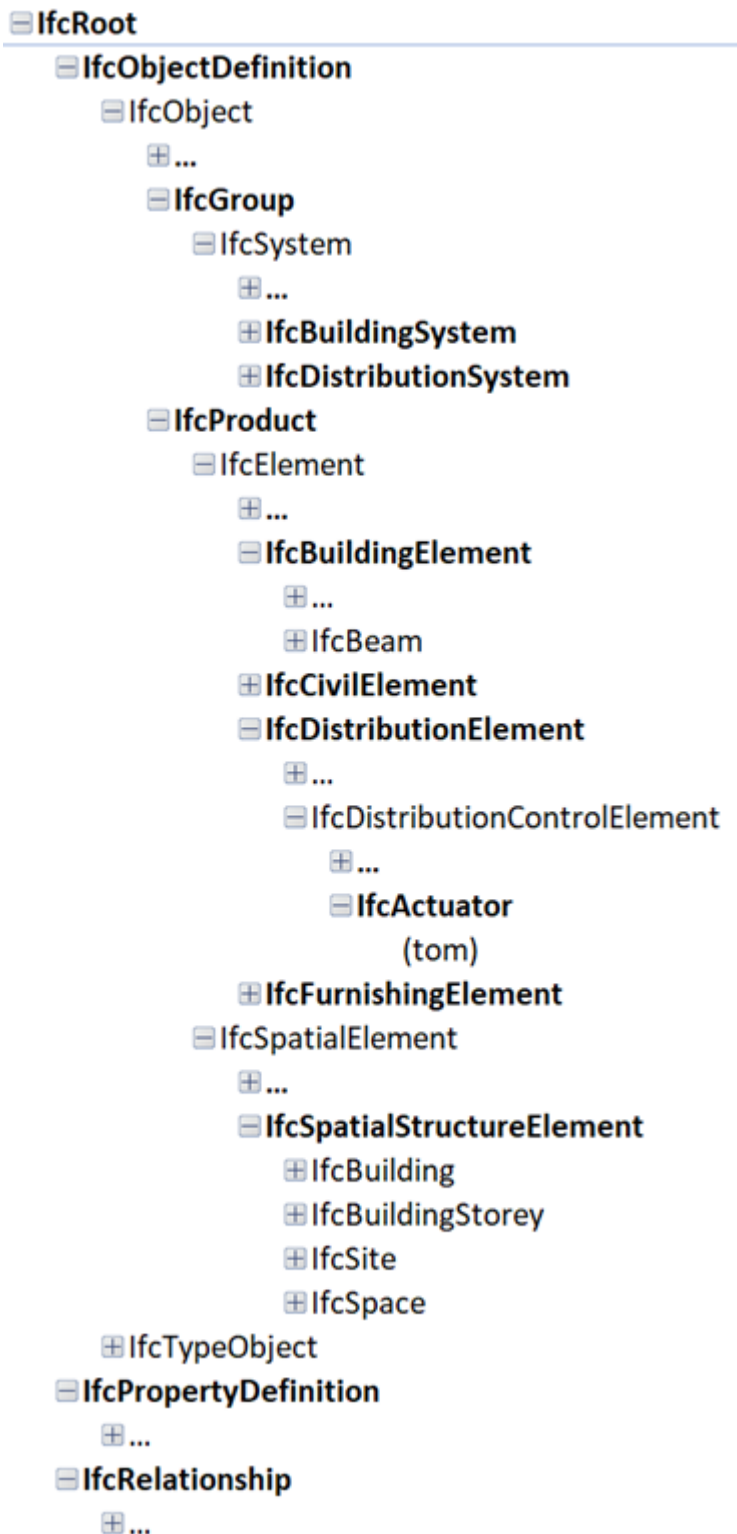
⊟IfcRoot
⊟IfcObjectDefinition
⊟IfcObject
⊞...
⊟IfcGroup
⊟IfcSystem
⊞...
⊞IfcBuildingSystem
⊞IfcDistributionSystem
⊟IfcProduct
⊟IfcElement
⊞...
⊟IfcBuildingElement
⊞...
⊞IfcBeam
⊞IfcCivilElement
⊟IfcDistributionElement
⊞...
⊟IfcDistributionControlElement
⊞...
⊟IfcActuator
(tom)
⊞IfcFurnishingElement
⊟IfcSpatialElement
⊞...
⊟IfcSpatialStructureElement
⊞IfcBuilding
⊞IfcBuildingStorey
⊞IfcSite
⊞IfcSpace
⊞IfcTypeObject
⊟IfcPropertyDefinition
⊞...
⊟IfcRelationship
⊞...